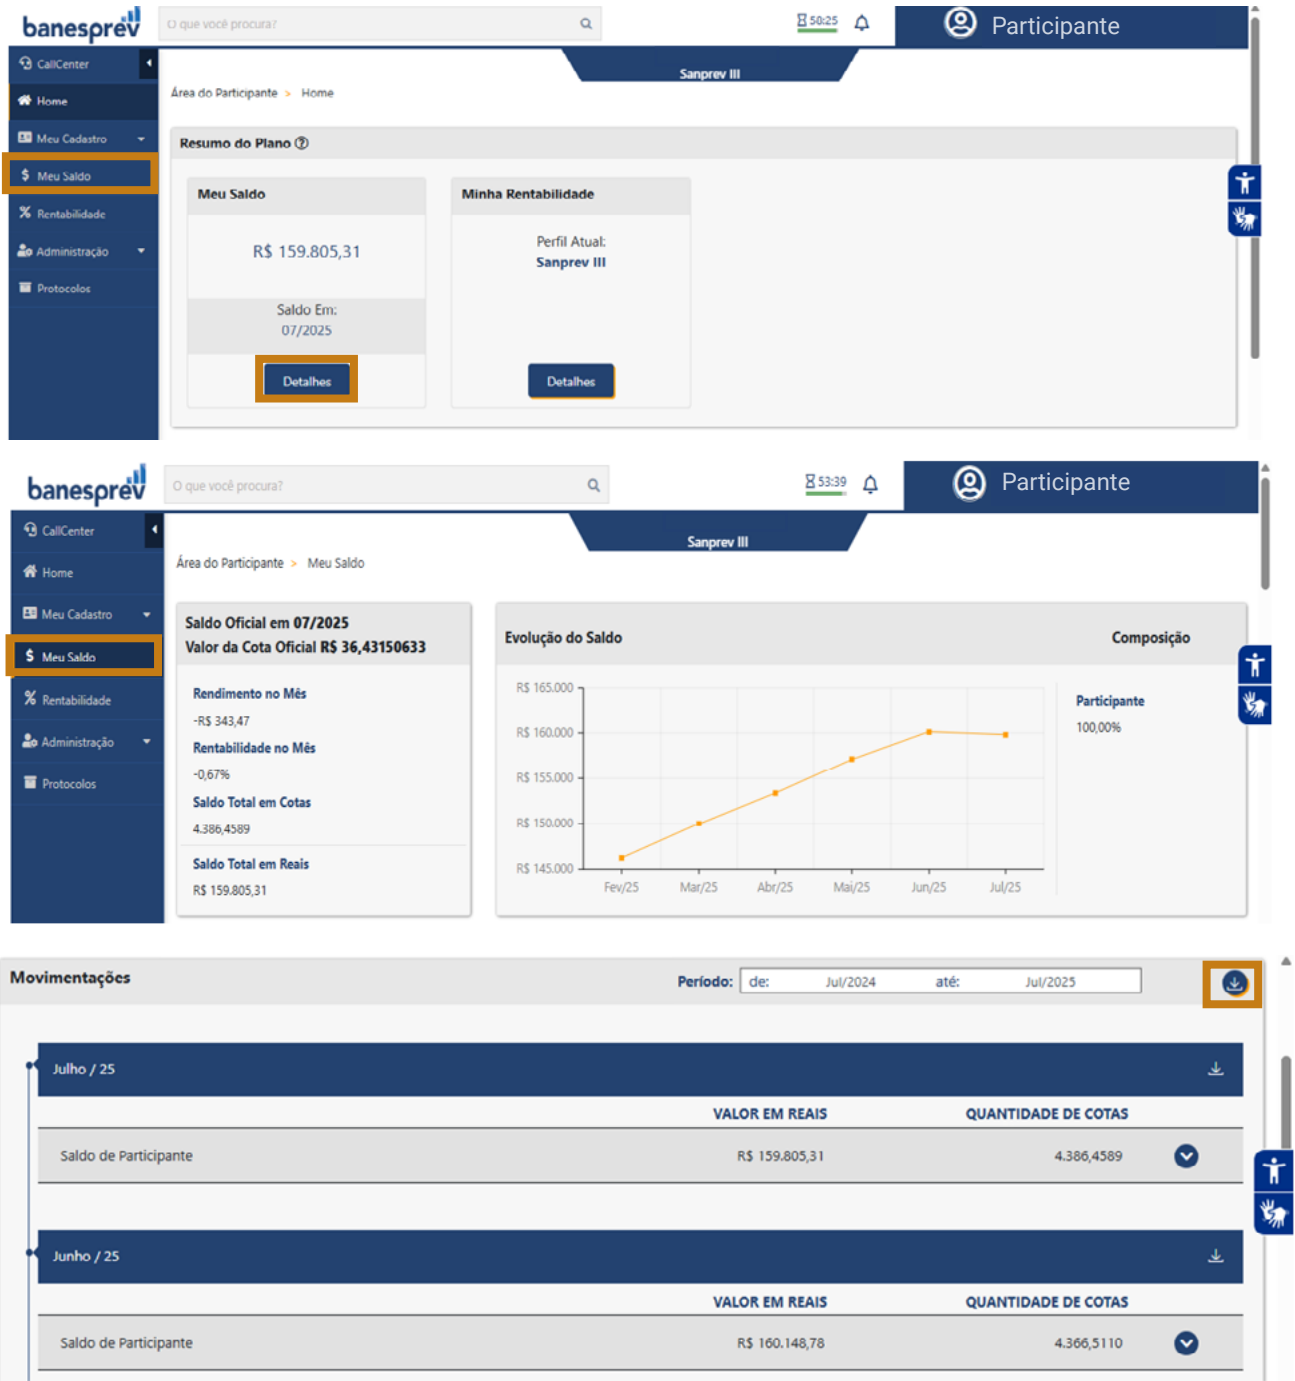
banesprev

O que você procura?

50:25

Participante

CallCenter

Home

Meu Cadastro

Meu Saldo

Rentabilidade

Administração

Protocolos

Sanprev III

Área do Participante > Home

Resumo do Plano

Meu Saldo

R$ 159.805,31

Saldo Em:
07/2025

Detalhes

Minha Rentabilidade

Perfil Atual:
Sanprev III

Detalhes

banesprev

O que você procura?

53:39

Participante

CallCenter

Home

Meu Cadastro

Meu Saldo

Rentabilidade

Administração

Protocolos

Sanprev III

Área do Participante > Meu Saldo

Saldo Oficial em 07/2025
Valor da Cota Oficial R$ 36,43150633

Rendimento no Mês
-R$ 343,47

Rentabilidade no Mês
-0,67%

Saldo Total em Cotas
4.386,4589

Saldo Total em Reais
R$ 159.805,31

Evolução do Saldo

Composição

R$ 165.000
R$ 160.000
R$ 155.000
R$ 150.000
R$ 145.000

Fev/25 Mar/25 Abr/25 Mai/25 Jun/25 Jul/25

Participante
100,00%

Movimentações

Período: de: Jul/2024 até: Jul/2025

Julho / 25

| | VALOR EM REAIS | QUANTIDADE DE COTAS |
|---|---|---|
| Saldo de Participante | R$ 159.805,31 | 4.386,4589 |

Junho / 25

| | VALOR EM REAIS | QUANTIDADE DE COTAS |
|---|---|---|
| Saldo de Participante | R$ 160.148,78 | 4.366,5110 |